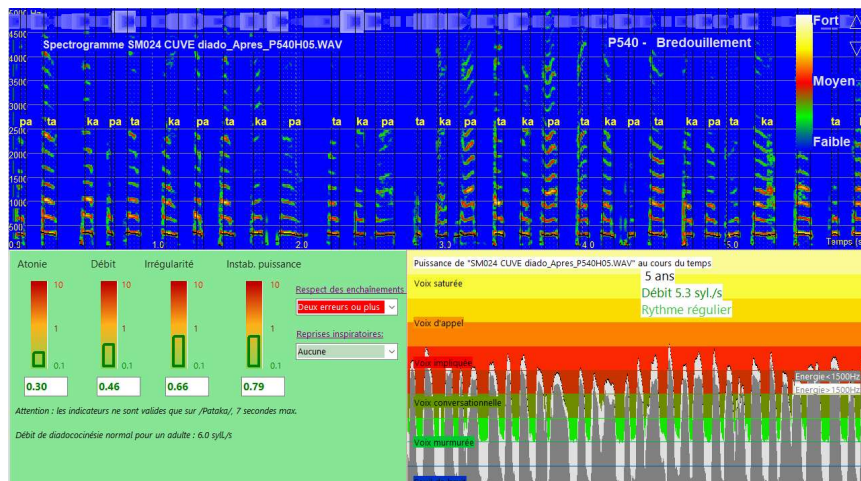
500 Hz
4500
4000
3500
3000
2500
2000
1500
1000
500

Spectrogramme SM024 CUVE diado_Apres_P540H05.WAV

P540 - Bredouillement

Fort
Moyen
Faible

pa ta ka pa ta ka pa ta ka pa ta ka pa ta ka pa ta ka pa ta ka pa ta ka pa ta ka

0.0 1.0 2.0 3.0 4.0 5.0 Temps (s)

Atonie | Débit | Irrégularité | Instab. puissance

10 | 10 | 10 | 10
1 | 1 | 1 | 1
0.1 | 0.1 | 0.1 | 0.1

0.30 | 0.46 | 0.66 | 0.79

Respect des enchaînements
Deux erreurs ou plus

Reprises inspiratoires:
Aucune

Attention : les indicateurs ne sont valides que sur /Pataka/, 7 secondes max.

Débit de diadococinésie normal pour un adulte : 6.0 syll./s

Puissance de "SM024 CUVE diado_Apres_P540H05.WAV" au cours du temps

5 ans
Débit 5.3 syl./s
Rythme régulier

Voix saturée
Voix d'appel
Voix impliquée
Voix conversationnelle
Voix murmurée

Energie<1500Hz
Energie>1500Hz